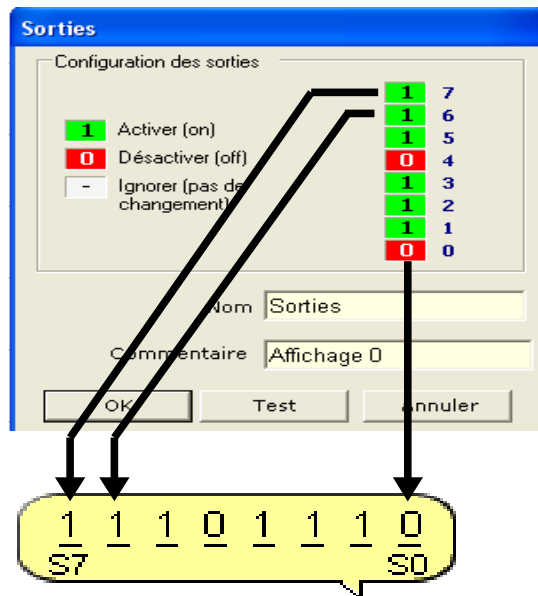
Sorties

Configuration des sorties

1 Activer (on)
0 Désactiver (off)
- Ignorer (pas de changement)

| 1 | 7 |
|---|---|
| 1 | 6 |
| 1 | 5 |
| 0 | 4 |
| 1 | 3 |
| 1 | 2 |
| 1 | 1 |
| 0 | 0 |

Nom Sorties

Commentaire Affichage 0

OK Test Annuler

1 1 1 0 1 1 1 0
S7 S0